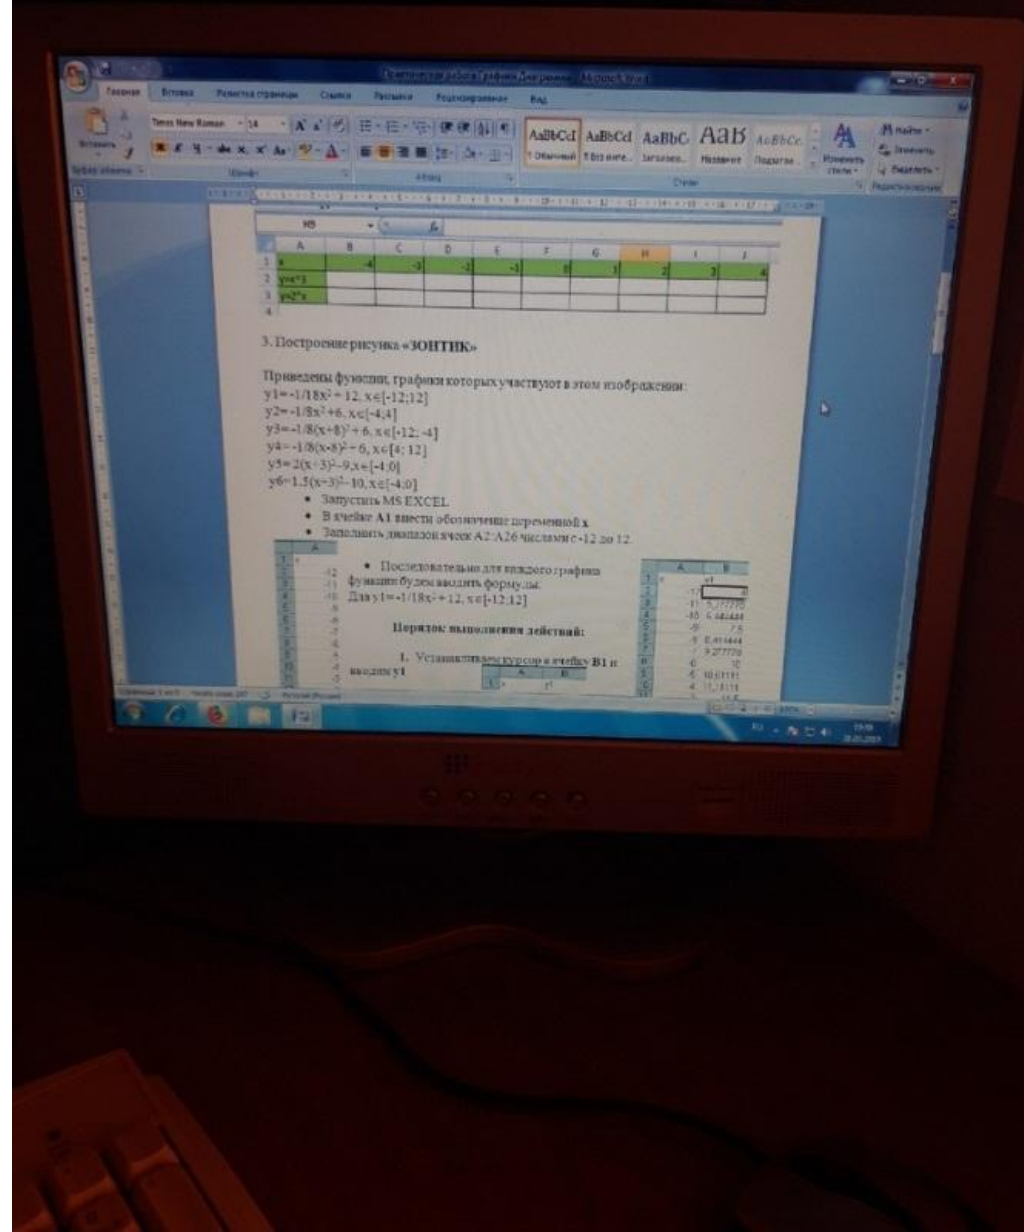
Практическая работа Графики Диаграммы - Microsoft Word

Главная Вставка Разметка страницы Ссылки Рассылки Рецензирование Вид

Вставить
Times New Roman 14
AaBbCcI AaBbCcI AaBbC AaB AaBbCc
¶ Обычный ¶ Без инте... Заголово... Название Подзагол...
Изменить стили
Найти
Заменить
Выделить
Буфер обмена Шрифт Абзац Стили Редактирование

H9

| | A | B | C | D | E | F | G | H | I | J |
|---|---|---|---|---|---|---|---|---|---|---|
| 1 | x | -4 | -3 | -2 | -1 | 0 | 1 | 2 | 3 | 4 |
| 2 | y=x^3 | | | | | | | | | |
| 3 | y=2^x | | | | | | | | | |
| 4 | | | | | | | | | | |

3. Построение рисунка «ЗОНТИК»

Приведены функции, графики которых участвуют в этом изображении:
y1= $-1/18x^2+12$, x∈[-12;12]
y2= $-1/8x^2+6$, x∈[-4;4]
y3= $-1/8(x+8)^2+6$, x∈[-12; -4]
y4= $-1/8(x-8)^2+6$, x∈[4; 12]
y5= $2(x+3)^2-9$, x∈[-4;0]
y6= $1.5(x+3)^2-10$, x∈[-4;0]

• Запустить MS EXCEL
• В ячейку A1 внести обозначение переменной x
• Заполнить диапазон ячеек A2:A26 числами с -12 до 12.

• Последовательно для каждого графика функции будем вводить формулы.
Для y1= $-1/18x^2+12$, x∈[-12;12]

Порядок выполнения действий:

1. Устанавливаем курсор в ячейку B1 и вводим y1

| | A | B |
|---|---|---|
| 1 | x | y1 |
| 2 | -12 | 4 |
| 3 | -11 | 5,277778 |
| 4 | -10 | 6,444444 |
| 5 | -9 | 7,5 |
| 6 | -8 | 8,444444 |
| 7 | -7 | 9,277778 |
| 8 | -6 | 10 |
| 9 | -5 | 10,61111 |
| 10 | -4 | 11,11111 |

-12 -11 -10 -9 -8 -7 -6 -5 -4 -3

| | A | B |
|---|---|---|
| 1 | x | y1 |

Страница: 5 из 5 Русский (Россия)

RU 19:09